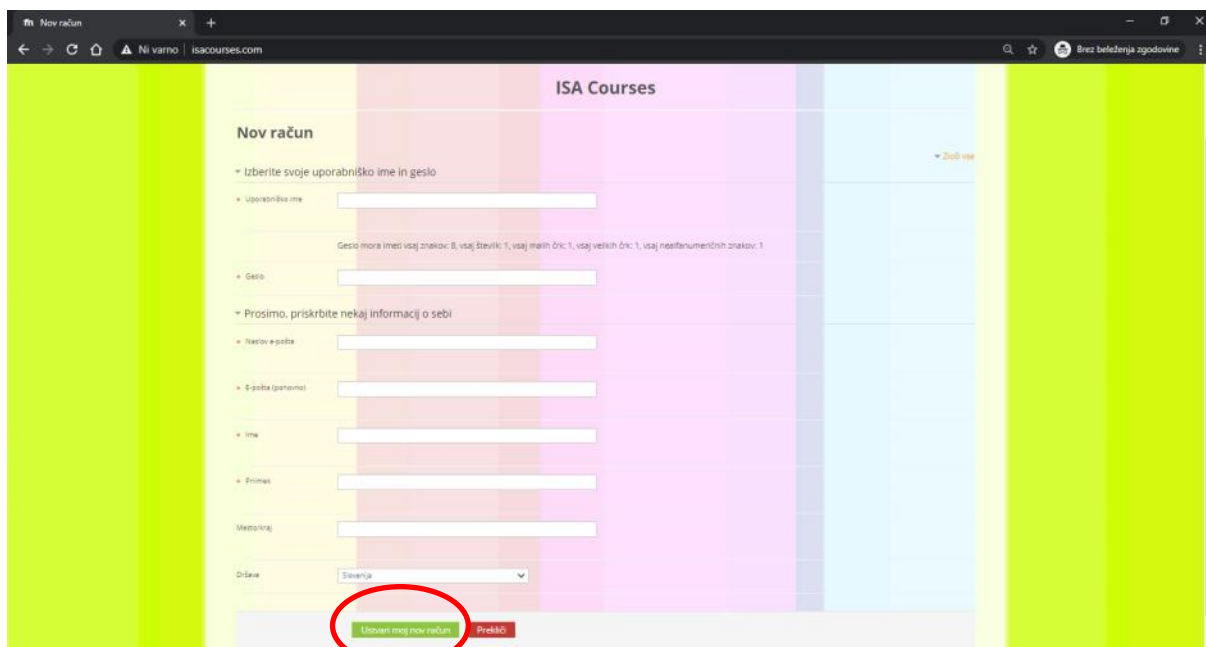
Nov račun
Ni varno | isacourses.com
Brez beleženja zgodovine

ISA Courses

Nov račun

▾ Zloži vse

▾ Izberite svoje uporabniško ime in geslo

* Uporabniško ime

Geslo mora imeti vsaj znakov: 8, vsaj številk: 1, vsaj malih črk: 1, vsaj velikih črk: 1, vsaj nealfanumeričnih znakov: 1

* Geslo

▾ Prosimo, priskrbite nekaj informacij o sebi

* Naslov e-pošte

* E-pošta (ponovno)

* Ime

* Priimek

Mesto/kraj

Država Slovenija

Ustvari moj nov račun Prekliči